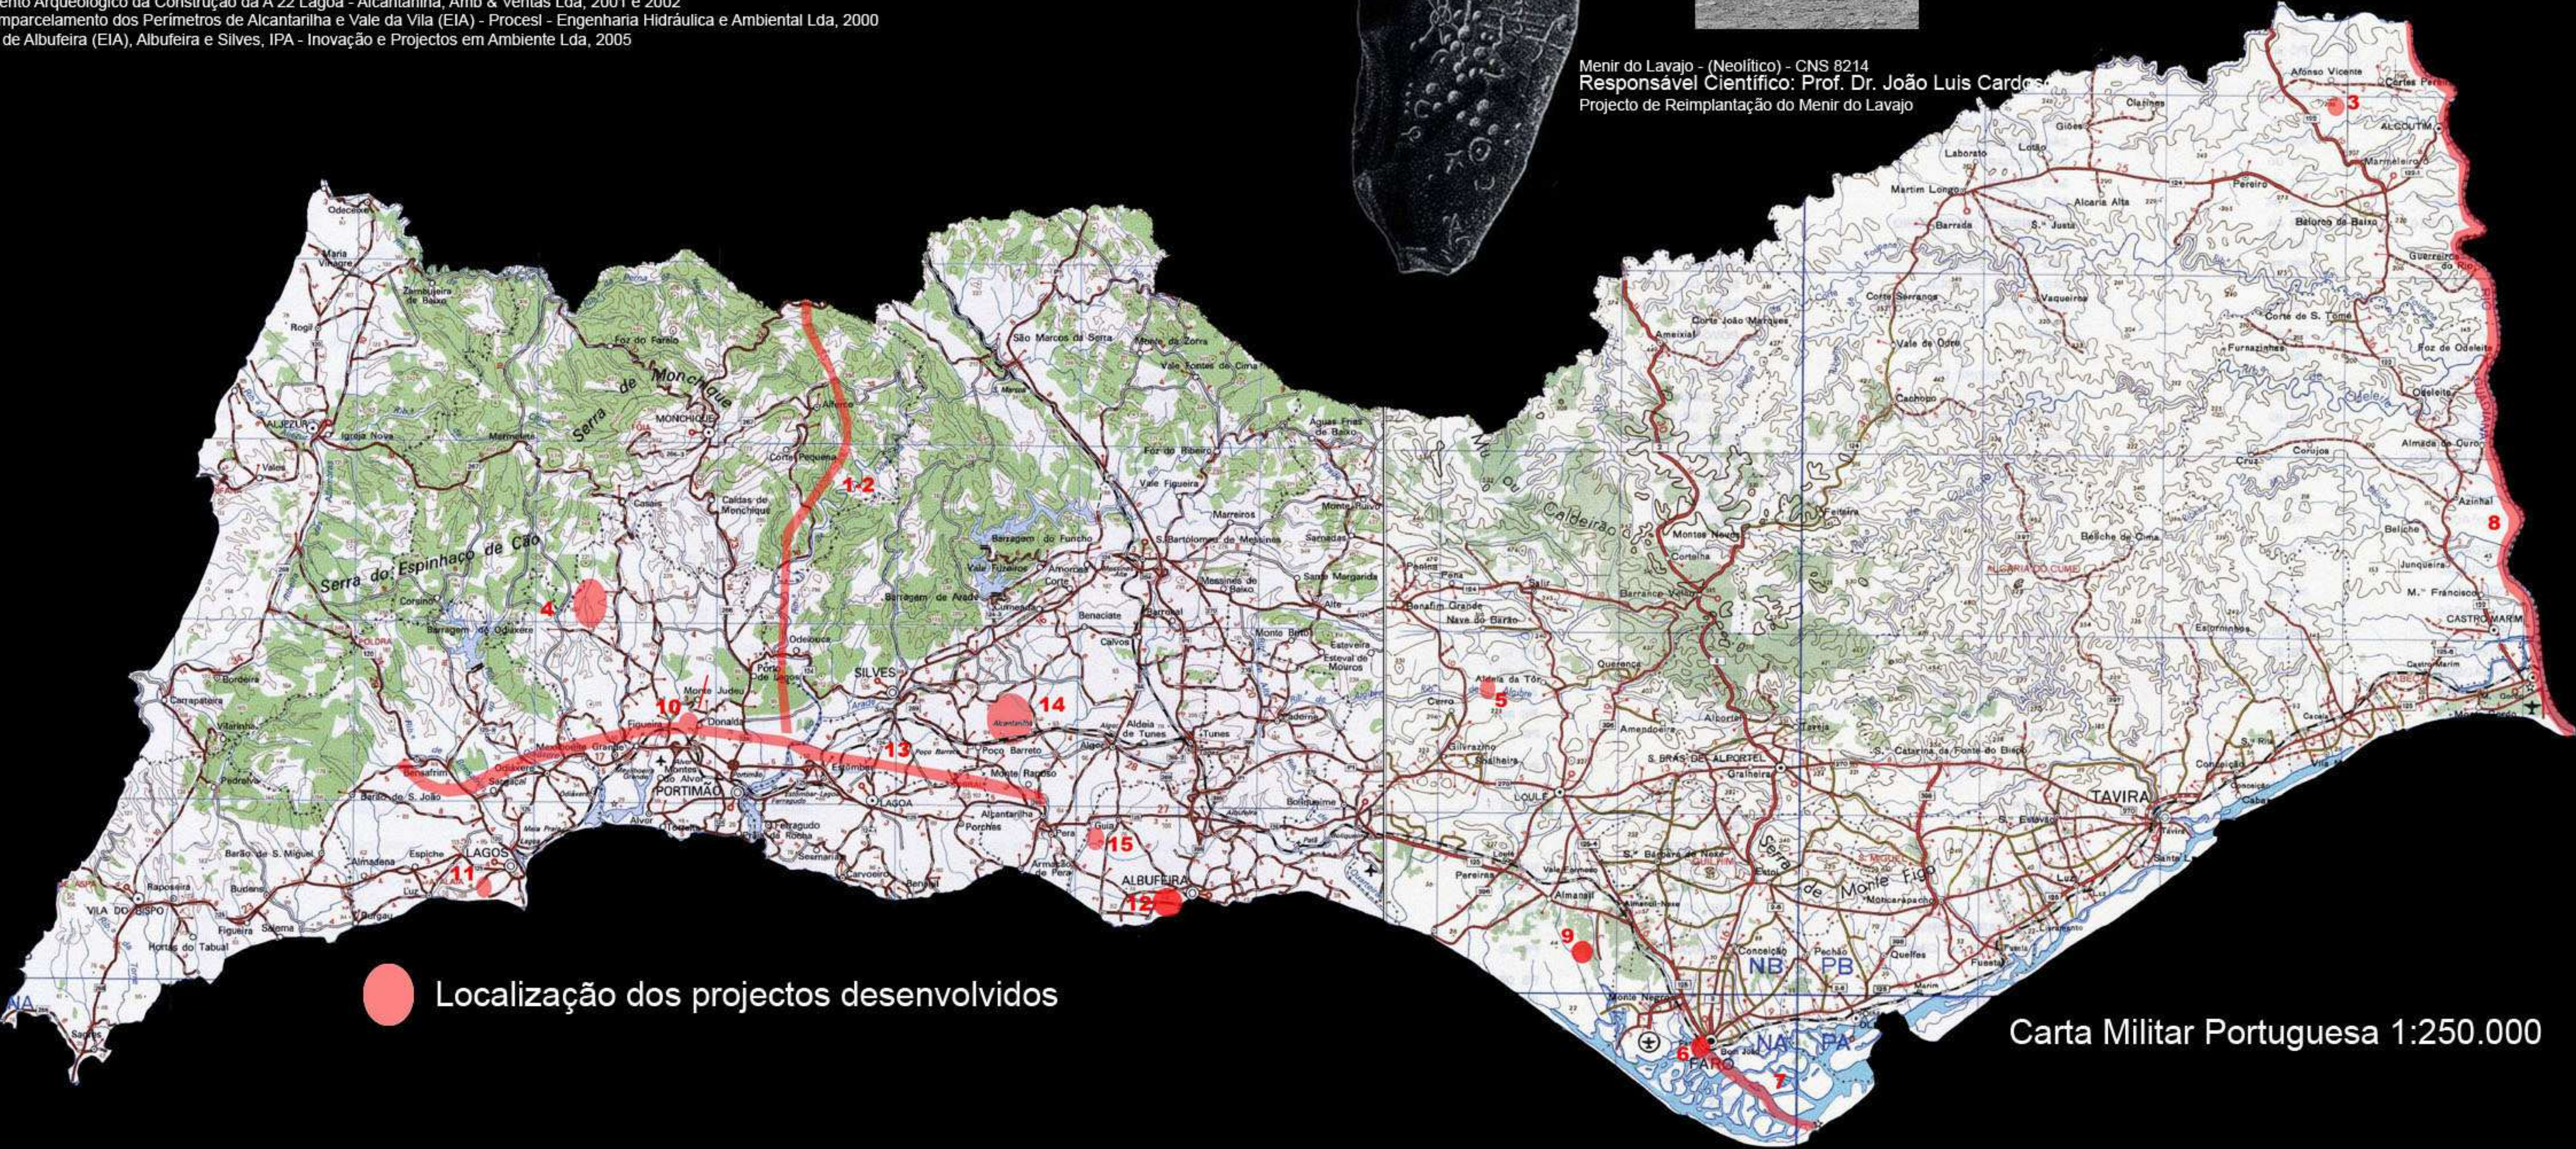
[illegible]ento Arqueológico da Construção da A 22 Lagoa - Alcantarilha, Arh & Ventas Lda, 2001 e 2002
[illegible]mparcelamento dos Perímetros de Alcantarilha e Vale da Vila (EIA) - Procesl - Engenharia Hidráulica e Ambiental Lda, 2000
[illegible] de Albufeira (EIA), Albufeira e Silves, IPA - Inovação e Projectos em Ambiente Lda, 2005

Menir do Lavajo - (Neolítico) - CNS 8214
Responsável Científico: Prof. Dr. João Luis Cardos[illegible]
Projecto de Reimplantação do Menir do Lavajo

Serra de Monchique
Serra do Espinhaço de Cão
MONCHIQUE
SILVES
PORTIMÃO
LAGOA
LAGOS
ALBUFEIRA
VILA DO BISPO
LOULÉ
S. BRÁS DE ALPORTEL
TAVIRA
FARO
ALCOUTIM
CASTRO MARIM
Serra de Monte Figo
Caldeirão

1-2
3
4
5
6
7
8
9
10
11
12
13
14
15

NB PB
NA PA

Localização dos projectos desenvolvidos

Carta Militar Portuguesa 1:250.000